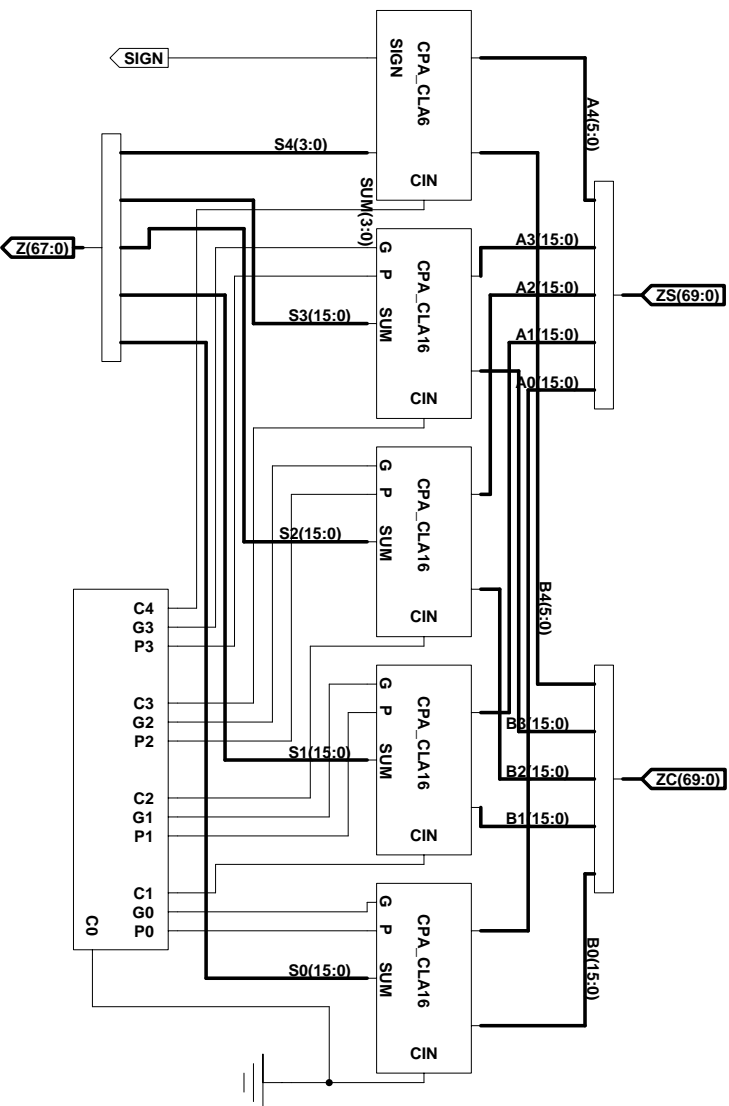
SIGN
SIGN
CPA_CLA6
CIN
A4(5:0)
S4(3:0)
SUM(3:0)
Z(67:0)
G
P
SUM
CPA_CLA16
CIN
A3(15:0)
A2(15:0)
ZS(69:0)
A1(15:0)
A0(15:0)
S3(15:0)
G
P
SUM
CPA_CLA16
CIN
S2(15:0)
B4(5:0)
C4
G3
P3
C3
G2
P2
G
P
SUM
CPA_CLA16
CIN
S1(15:0)
B3(15:0)
B2(15:0)
ZC(69:0)
B1(15:0)
C2
G1
P1
C1
G0
P0
C0
G
P
SUM
CPA_CLA16
CIN
S0(15:0)
B0(15:0)